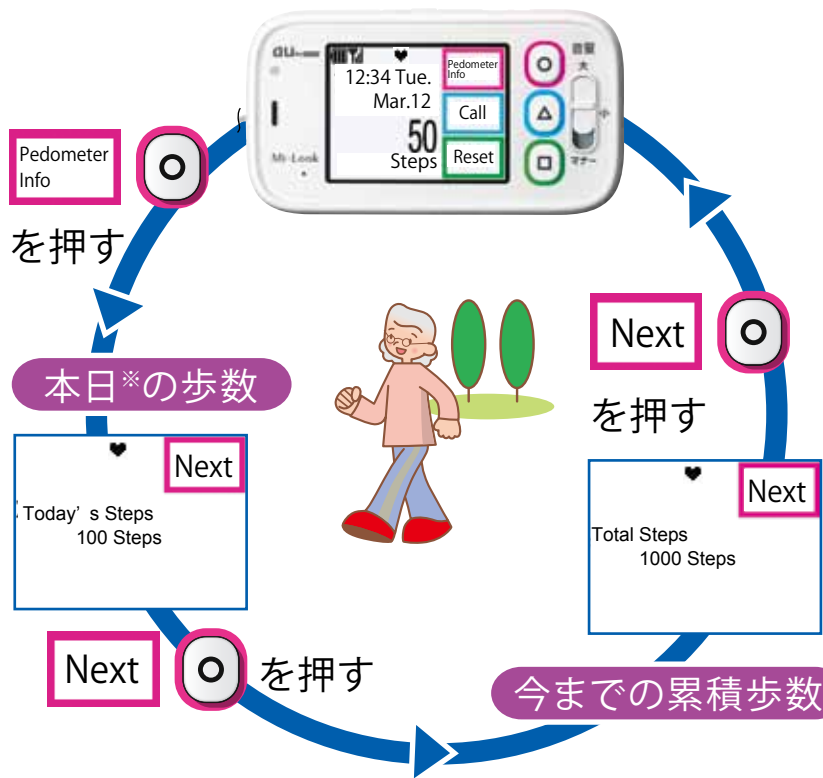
au
Mi-Look
12:34 Tue.
Mar.12
50
Steps
Pedometer Info
Call
Reset
音量
大
小
マナー

Pedometer Info
を押す

本日※の歩数

Next
Today's Steps
100 Steps

Next
を押す

Next
を押す

Next
Total Steps
1000 Steps

今までの累積歩数